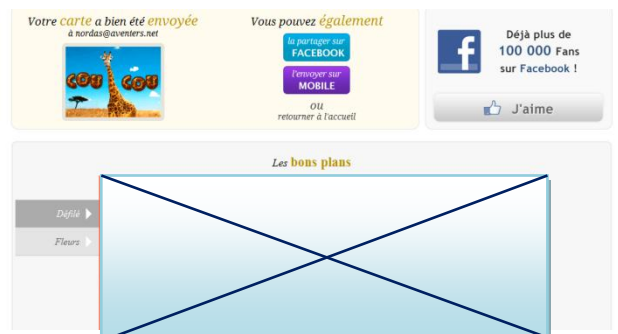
Votre carte a bien été envoyée
à nordas@aventers.net

COU COU

Vous pouvez également

la partager sur FACEBOOK

l'envoyer sur MOBILE

ou
retourner à l'accueil

Déjà plus de 100 000 Fans sur Facebook !

J'aime

Les bons plans

Défilé

Fleurs